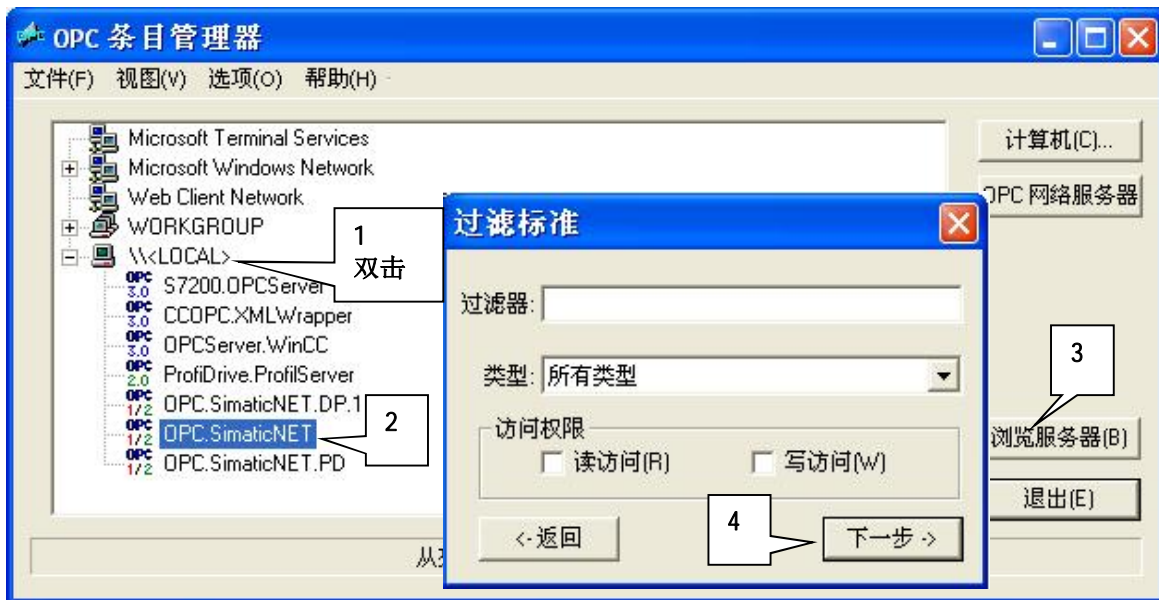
OPC 条目管理器

文件(F) 视图(V) 选项(O) 帮助(H)

Microsoft Terminal Services
Microsoft Windows Network
Web Client Network
WORKGROUP
\\<LOCAL>
OPC 3.0 S7200.OPCServer
OPC 3.0 CCOPC.XMLWrapper
OPC 3.0 OPCServer.WinCC
OPC 2.0 ProfiDrive.ProfilServer
OPC 1/2 OPC.SimaticNET.DP.1
OPC 1/2 OPC.SimaticNET
OPC 1/2 OPC.SimaticNET.PD

1
双击

2

计算机(C)...
OPC 网络服务器

3

浏览服务器(B)
退出(E)

从

过滤标准

过滤器:
类型: 所有类型
访问权限
读访问(R)
写访问(W)

<-返回
4
下一步 ->